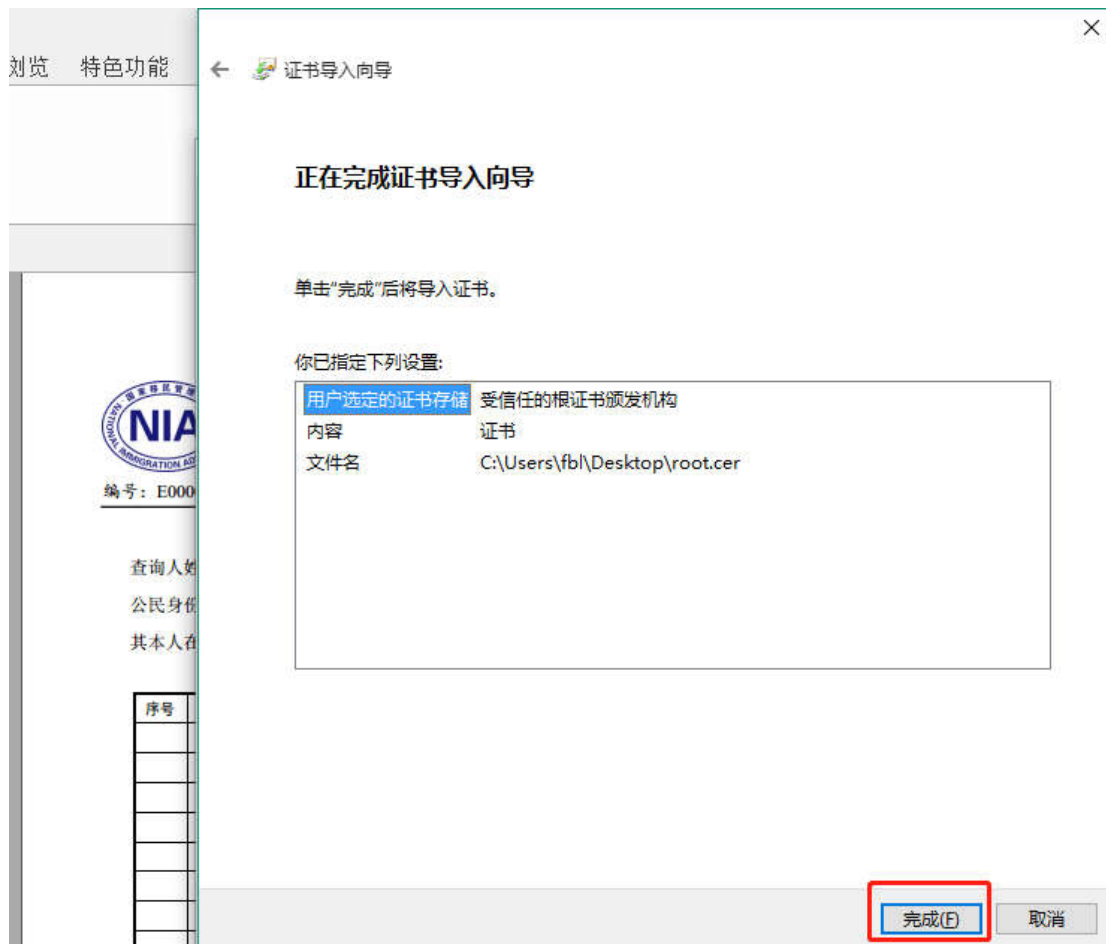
浏览 特色功能

NIA
NATIONAL IMMIGRATION AD

编号：E000

查询人姓
公民身份
其本人在

| 序号 |
|---|
| |

×

← 证书导入向导

正在完成证书导入向导

单击"完成"后将导入证书。

你已指定下列设置:

| | |
|---|---|
| 用户选定的证书存储 | 受信任的根证书颁发机构 |
| 内容 | 证书 |
| 文件名 | C:\Users\fbl\Desktop\root.cer |

完成(F) 取消